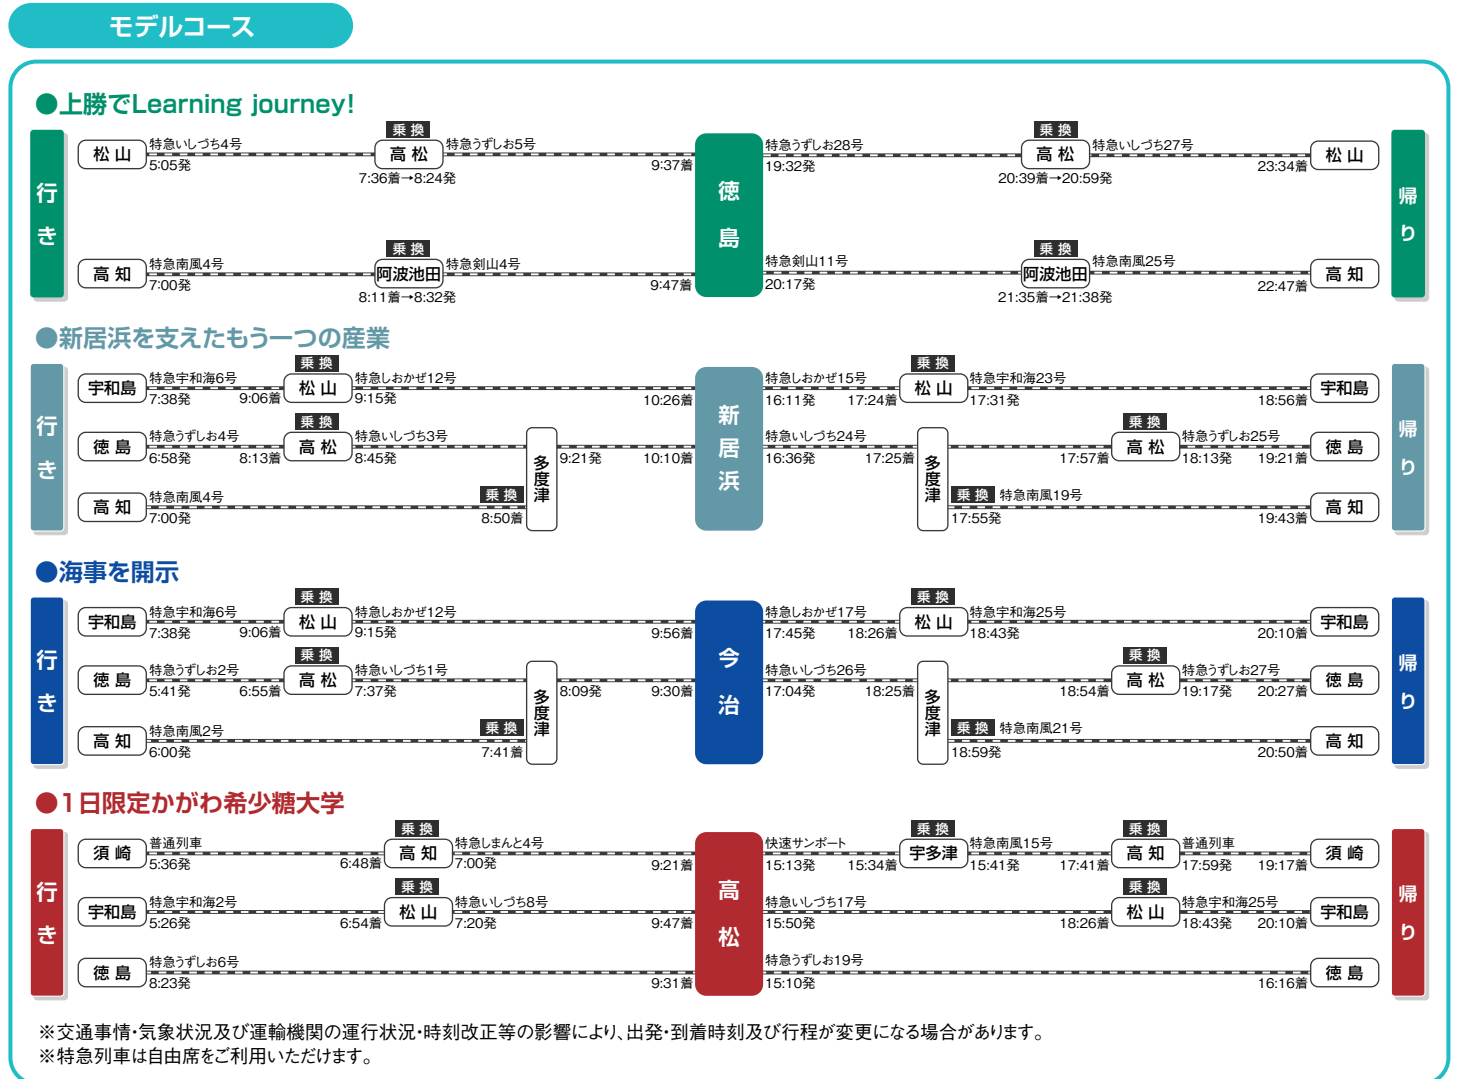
モデルコース

●上勝でLearning journey!

行き

松山 特急いしづち4号 5:05発 乗換 高松 7:36着→8:24発 特急うずしお5号 9:37着

高知 特急南風4号 7:00発 乗換 阿波池田 8:11着→8:32発 特急剣山4号 9:47着

徳島

特急うずしお28号 19:32発 乗換 高松 20:39着→20:59発 特急いしづち27号 23:34着 松山

特急剣山11号 20:17発 乗換 阿波池田 21:35着→21:38発 特急南風25号 22:47着 高知

帰り

●新居浜を支えたもう一つの産業

行き

宇和島 特急宇和海6号 7:38発 9:06着 乗換 松山 特急しおかぜ12号 9:15発 10:26着

徳島 特急うずしお4号 6:58発 8:13着 乗換 高松 特急いしづち3号 8:45発 多度津 9:21発 10:10着

高知 特急南風4号 7:00発 乗換 8:50着

新居浜

特急しおかぜ15号 16:11発 17:24着 乗換 松山 特急宇和海23号 17:31発 18:56着 宇和島

特急いしづち24号 16:36発 17:25着 多度津 17:57着 乗換 高松 特急うずしお25号 18:13発 19:21着 徳島

乗換 特急南風19号 17:55発 19:43着 高知

帰り

●海事を開示

行き

宇和島 特急宇和海6号 7:38発 9:06着 乗換 松山 特急しおかぜ12号 9:15発 9:56着

徳島 特急うずしお2号 5:41発 6:55着 乗換 高松 特急いしづち1号 7:37発 多度津 8:09発 9:30着

高知 特急南風2号 6:00発 乗換 7:41着

今治

特急しおかぜ17号 17:45発 18:26着 乗換 松山 特急宇和海25号 18:43発 20:10着 宇和島

特急いしづち26号 17:04発 18:25着 多度津 18:54着 乗換 高松 特急うずしお27号 19:17発 20:27着 徳島

乗換 特急南風21号 18:59発 20:50着 高知

帰り

●1日限定かがわ希少糖大学

行き

須崎 普通列車 5:36発 6:48着 乗換 高知 特急しまんと4号 7:00発 9:21着

宇和島 特急宇和海2号 5:26発 6:54着 乗換 松山 特急いしづち8号 7:20発 9:47着

徳島 特急うずしお6号 8:23発 9:31着

高松

快速サンポート 15:13発 15:34着 乗換 宇多津 特急南風15号 15:41発 17:41着 乗換 高知 普通列車 17:59発 19:17着 須崎

特急いしづち17号 15:50発 18:26着 乗換 松山 特急宇和海25号 18:43発 20:10着 宇和島

特急うずしお19号 15:10発 16:16着 徳島

帰り

※交通事情・気象状況及び運輸機関の運行状況・時刻改正等の影響により、出発・到着時刻及び行程が変更になる場合があります。
※特急列車は自由席をご利用いただけます。